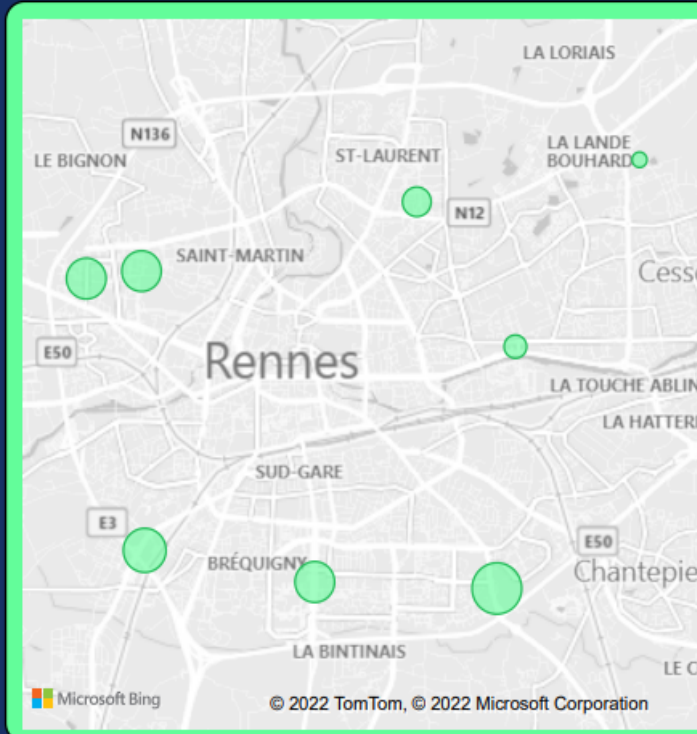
LA LORIAIS

N136

LE BIGNON

ST-LAURENT

LA LANDE BOUHARD

N12

SAINT-MARTIN

Cesse

E50

Rennes

LA TOUCHE ABLIN

LA HATTER

SUD-GARE

E3

E50

BRÉQUIGNY

Chantepie

LA BINTINAIS

LE C

Microsoft Bing

© 2022 TomTom, © 2022 Microsoft Corporation